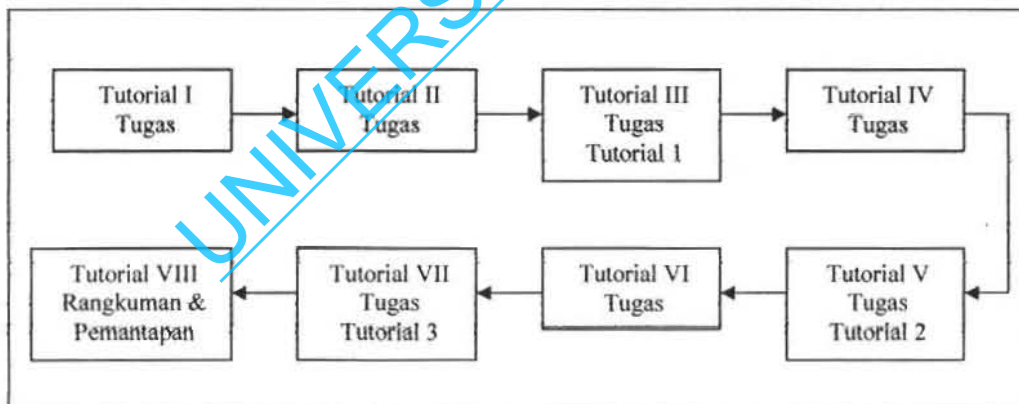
Tutorial I
Tugas

Tutorial II
Tugas

Tutorial III
Tugas
Tutorial 1

Tutorial IV
Tugas

Tutorial V
Tugas
Tutorial 2

Tutorial VI
Tugas

Tutorial VII
Tugas
Tutorial 3

Tutorial VIII
Rangkuman &
Pemantapan

UNIVERS